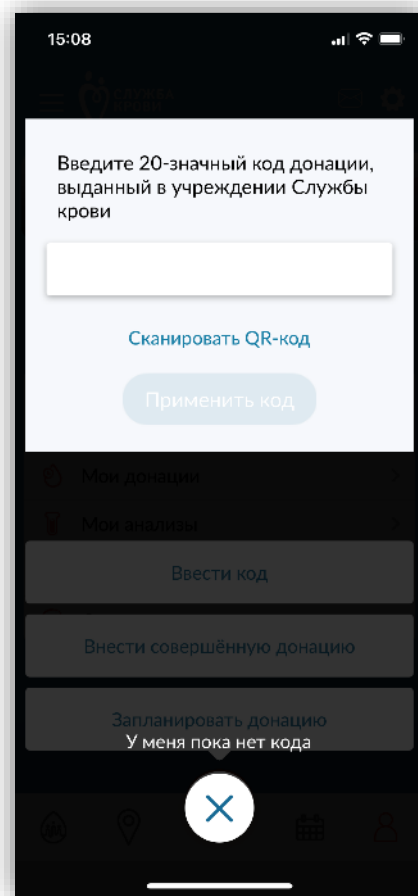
15:08

Введите 20-значный код донации, выданный в учреждении Службы крови

Сканировать QR-код

Применить код

Мои донации

Мои анализы

Ввести код

Внести совершённую донацию

Запланировать донацию

У меня пока нет кода